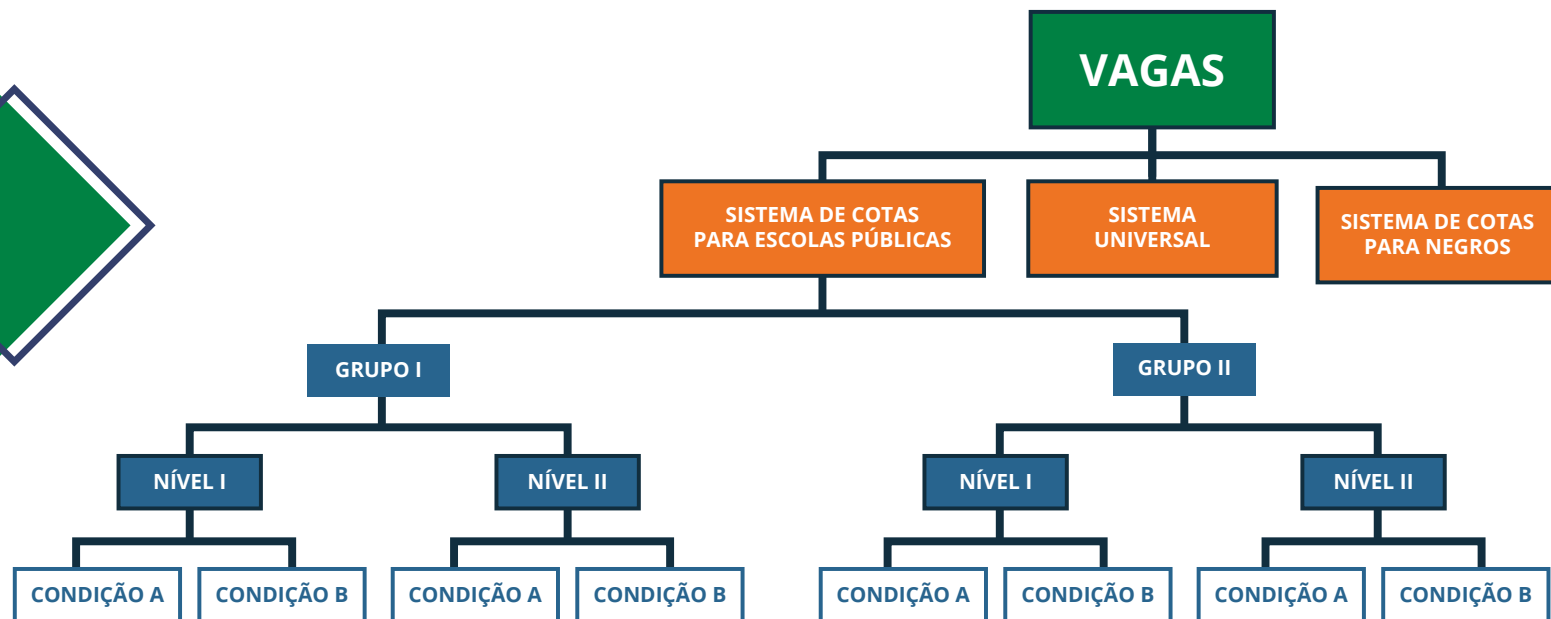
VAGAS

SISTEMA DE COTAS PARA ESCOLAS PÚBLICAS

SISTEMA UNIVERSAL

SISTEMA DE COTAS PARA NEGROS

GRUPO I

GRUPO II

NÍVEL I

NÍVEL II

NÍVEL I

NÍVEL II

CONDIÇÃO A

CONDIÇÃO B

CONDIÇÃO A

CONDIÇÃO B

CONDIÇÃO A

CONDIÇÃO B

CONDIÇÃO A

CONDIÇÃO B